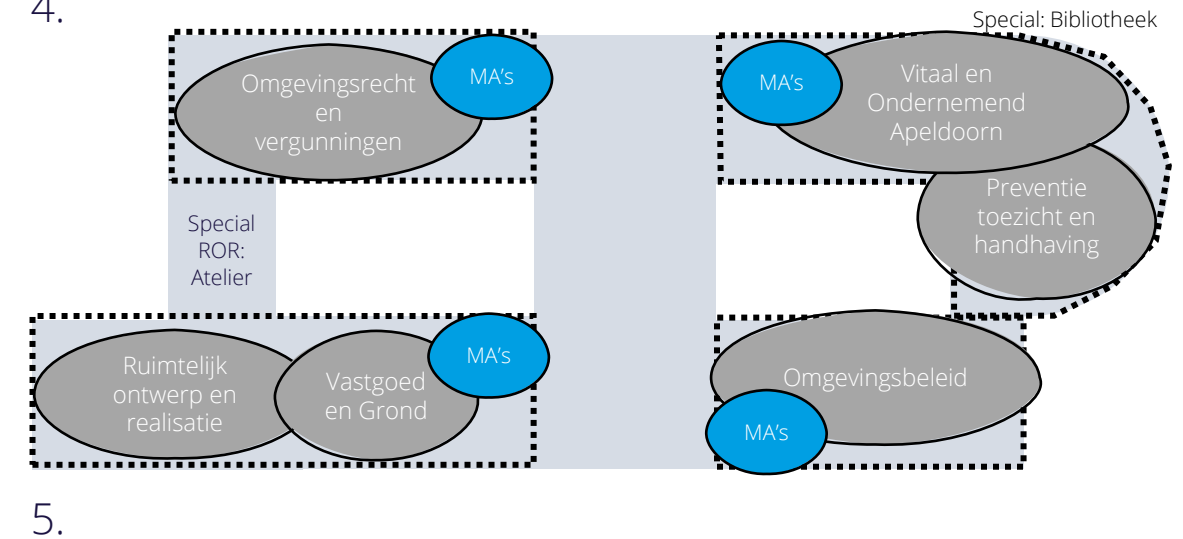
4.

Special: Bibliotheek

Omgevingsrecht en vergunningen

MA's

MA's

Vitaal en Ondernemend Apeldoorn

Preventie toezicht en handhaving

Special ROR: Atelier

Ruimtelijk ontwerp en realisatie

Vastgoed en Grond

MA's

Omgevingsbeleid

MA's

5.